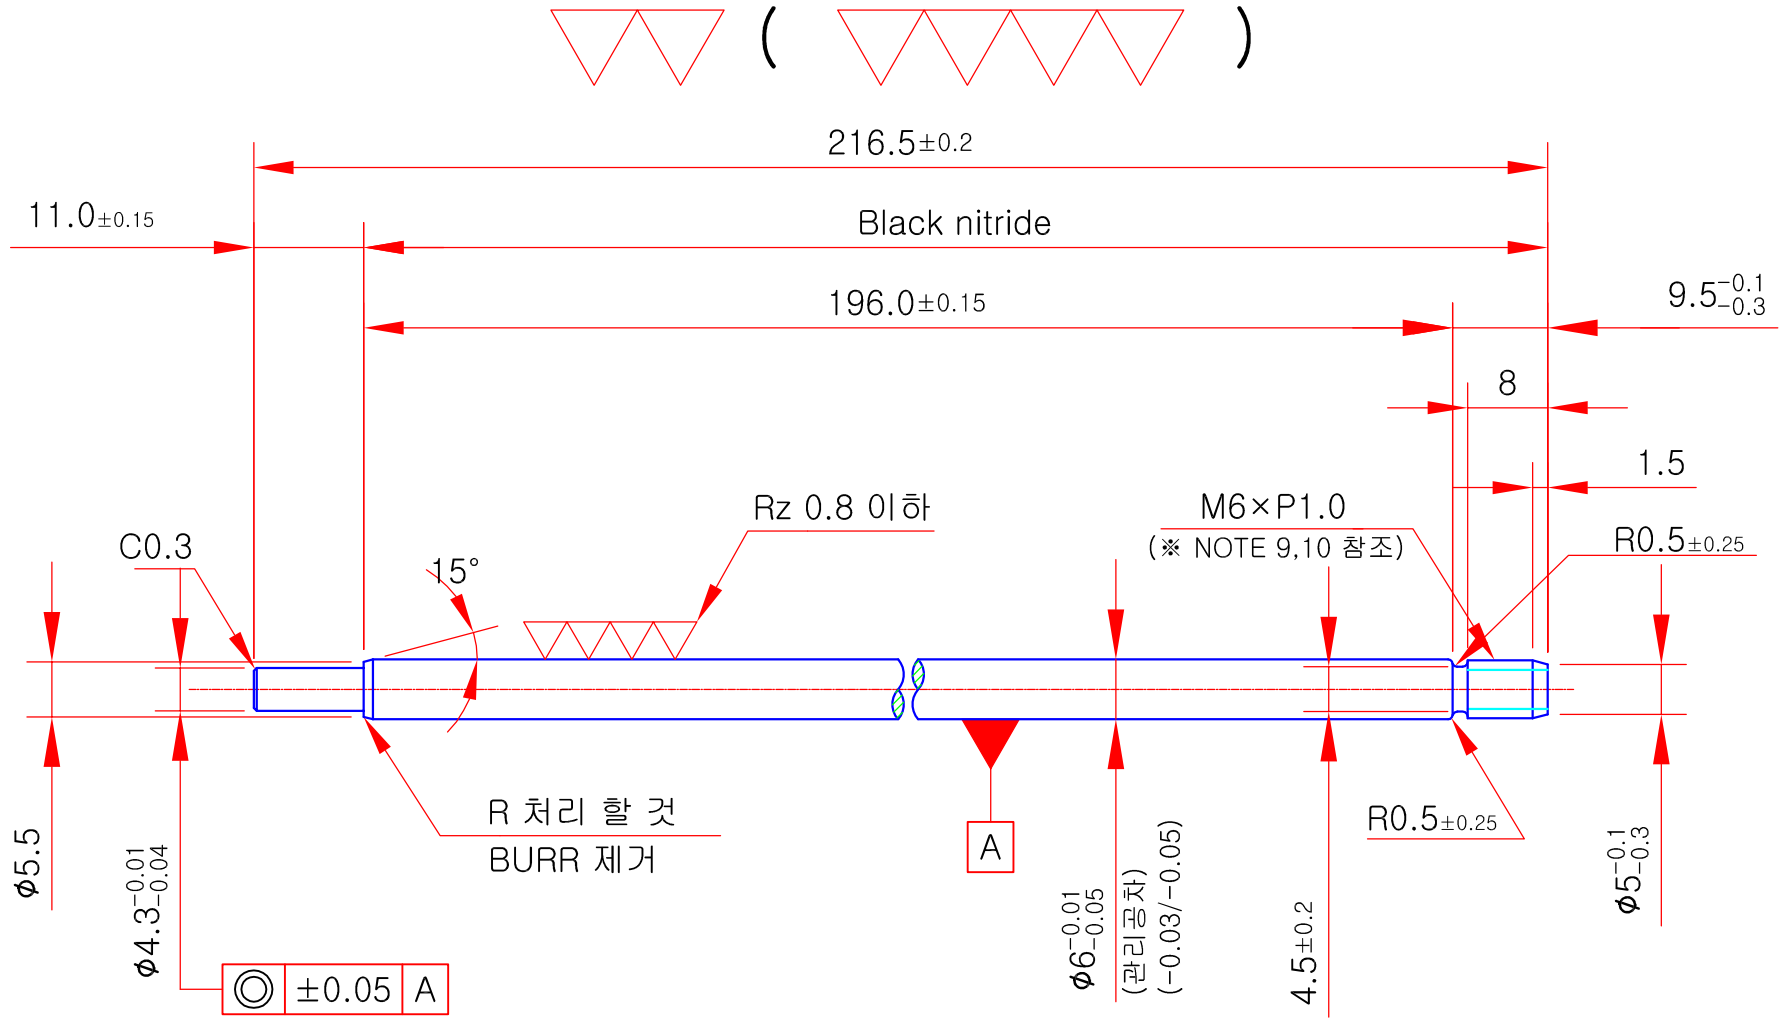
( )

$216.5{\pm0.2}$

$11.0{\pm0.15}$

Black nitride

$196.0{\pm0.15}$

$9.5^{-0.1}_{-0.3}$

8

1.5

Rz 0.8 이하

M6×P1.0

(※ NOTE 9,10 참조)

C0.3

15°

R0.5±0.25

R 처리 할 것

BURR 제거

A

R0.5±0.25

$\phi5.5$

$\phi4.3^{-0.01}_{-0.04}$

$\phi6^{-0.01}_{-0.05}$

(관리공차)

(−0.03/−0.05)

$4.5{\pm0.2}$

$\phi5^{-0.1}_{-0.3}$

| ◎ | ±0.05 | A |